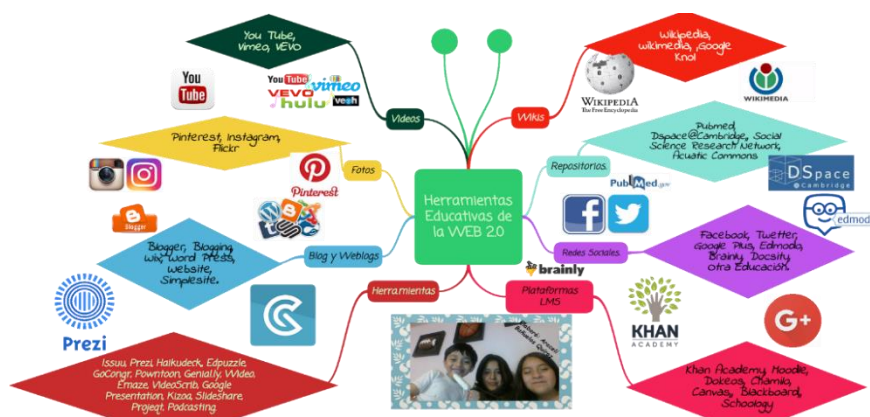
Herramientas Educativas de la WEB 2.0

Videos

You Tube, Vimeo, VEVO

You Tube

YouTube vimeo VEVO hulu veoh

Fotos

Pinterest, Instagram, Flickr

Pinterest

Blog y Weblogs

Blogger, Blogging, wix, Word Press, website, Simplesite.

Blogger

Herramientas

Prezi

Issuu, Prezi, Haikudeck, Edpuzzle, GoCongr, Powntoon, Genially, VVideo, Emaze, VideoScrib, Google Presentation, Kizoa, Slideshare, Projeqt, Podcasting.

Wikis

Wikipedia, wikimedia, ¡Google Knol

WIKIPEDIA The Free Encyclopedia

WIKIMEDIA

Repositorios

Pubmed, Dspace@Cambridge, Social Science Research Network, Acuatic Commons

PubMed.gov

DSpace @Cambridge

Redes Sociales

Facebook, Twetter, Google Plus, Edmodo, Brainy, Docsity, otra Educación.

edmodo

brainly

Plataformas LMS

KHAN ACADEMY

G+

Khan Academy, Moodle, Dokeos, Chamilo, Canvas, Blackboard, Schoology